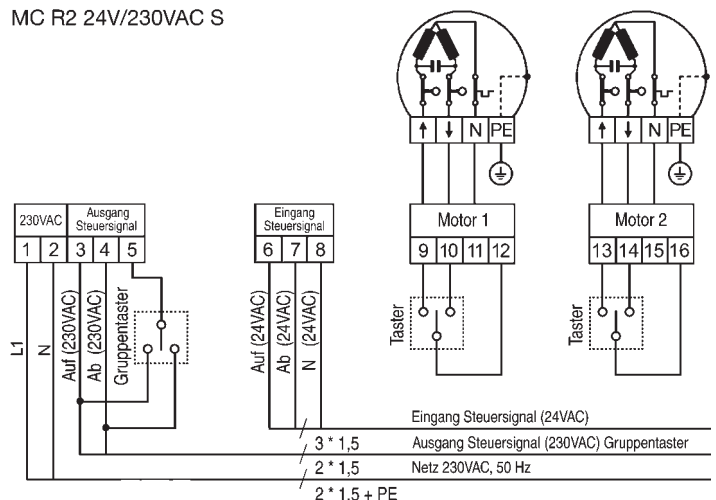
MC R2 24V/230VAC S

| 230VAC | | Ausgang Steuersignal | | |
|---|---|---|---|---|
| 1 | 2 | 3 | 4 | 5 |

L1
N
Auf (230VAC)
Ab (230VAC)
Gruppentaster

| Eingang Steuersignal | | |
|---|---|---|
| 6 | 7 | 8 |

Auf (24VAC)
Ab (24VAC)
N (24VAC)

↑ ↓ N PE

Motor 1

| 9 | 10 | 11 | 12 |
|---|---|---|---|

Taster

↑ ↓ N PE

Motor 2

| 13 | 14 | 15 | 16 |
|---|---|---|---|

Taster

Eingang Steuersignal (24VAC)
3 * 1,5
Ausgang Steuersignal (230VAC) Gruppentaster
2 * 1,5
Netz 230VAC, 50 Hz
2 * 1,5 + PE